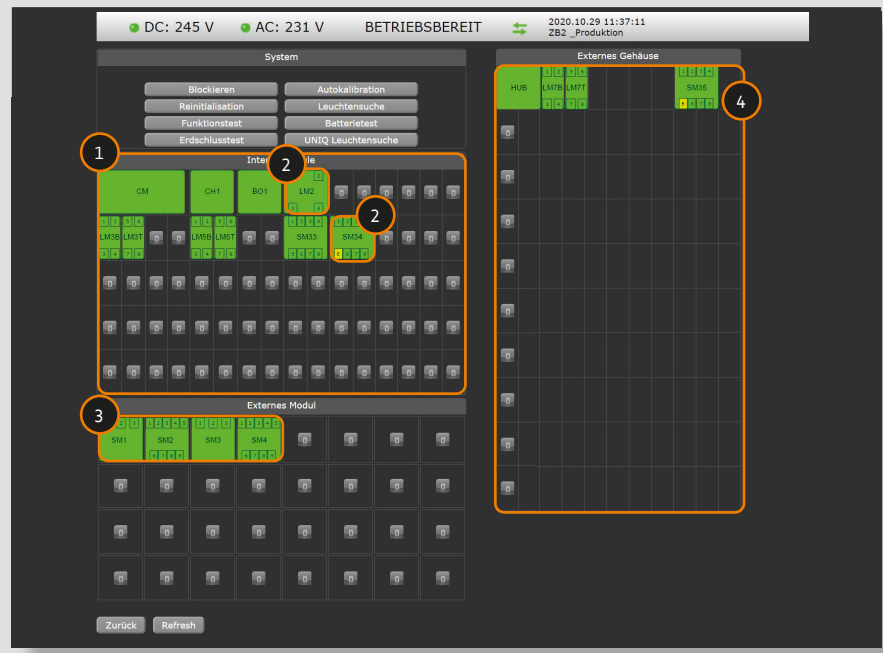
DC: 245 V AC: 231 V BETRIEBSBEREIT 2020.10.29 11:37:11 ZB2 _Produktion

System

Blockieren
Autokalibration
Reinitialisation
Leuchtensuche
Funktionstest
Batterietest
Erdschlusstest
UNIQ Leuchtensuche

1

Inter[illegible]le

2

CM CH1 BO1 LM2

LM3B LM3T LM5B LM5T SM33 SM34

2

Externes Modul

3

SM1 SM2 SM3 SM4

Externes Gehäuse

HUB LM7B LM7T SM35

4

Zurück Refresh